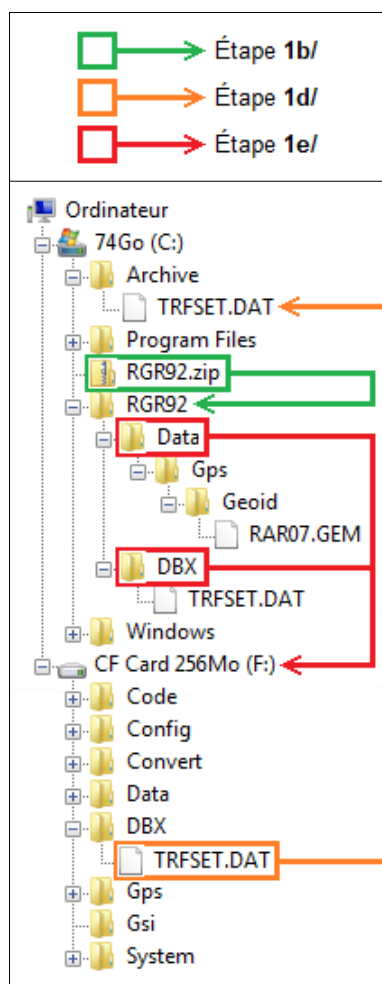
Étape **1b/**
Étape **1d/**
Étape **1e/**

Ordinateur
74Go (C:)
Archive
TRFSET.DAT
Program Files
RGR92.zip
RGR92
Data
Gps
Geoid
RAR07.GEM
DBX
TRFSET.DAT
Windows
CF Card 256Mo (F:)
Code
Config
Convert
Data
DBX
TRFSET.DAT
Gps
Gsi
System